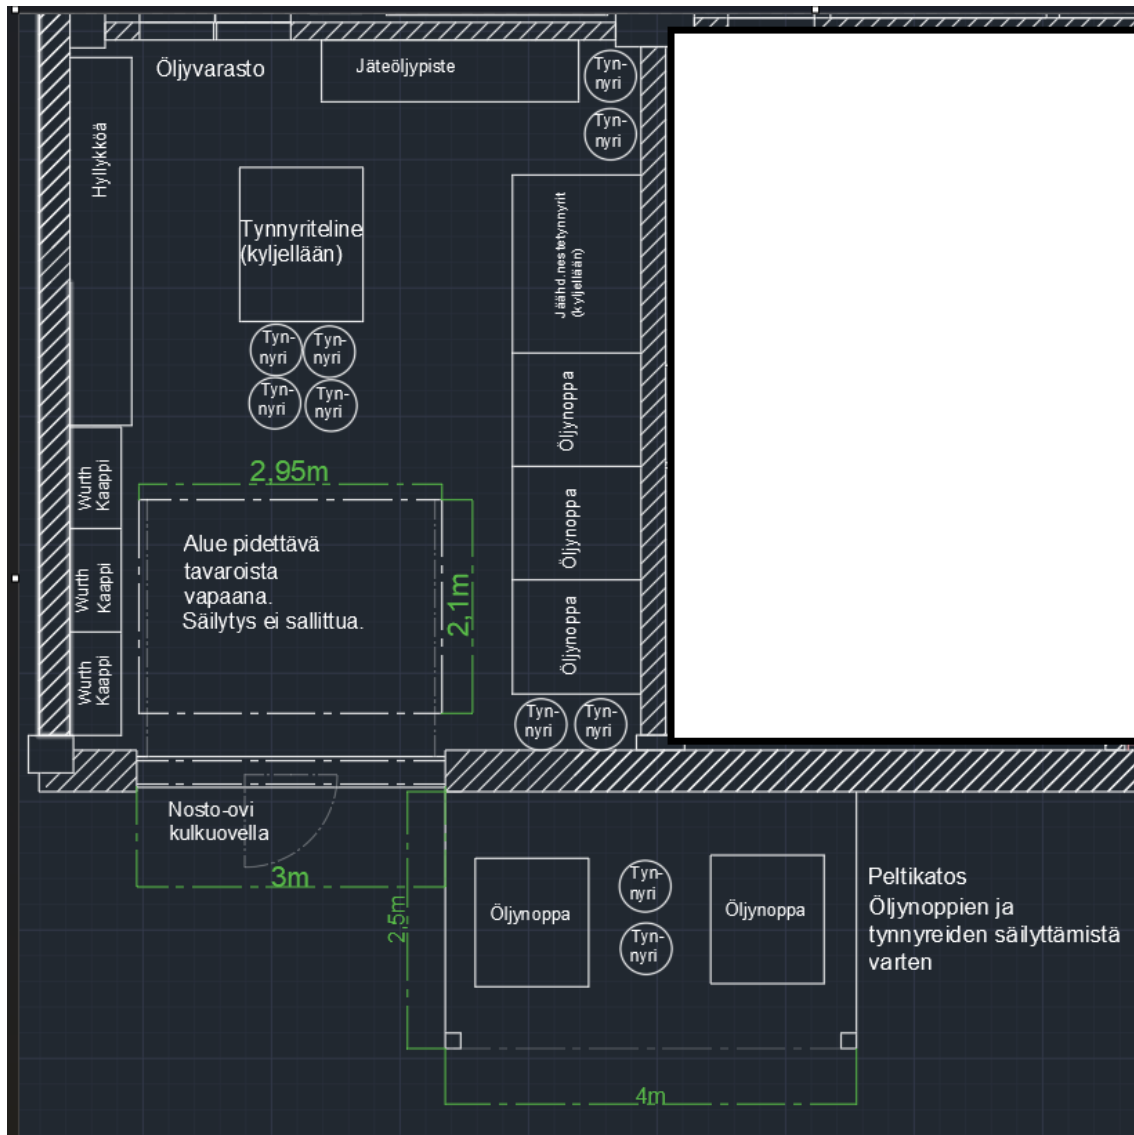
Öljyvarasto

Jäteöljypiste

Tyn-nyri

Tyn-nyri

Hyllykköä

Tynnyriteline (kyljellään)

Jäähd.nestetynnyrit (kyljellään)

Tyn-nyri

Tyn-nyri

Tyn-nyri

Tyn-nyri

Öljynoppa

Wurth Kaappi

2,95m

Öljynoppa

Alue pidettävä tavaroista vapaana. Säilytys ei sallittua.

Wurth Kaappi

2,1m

Öljynoppa

Wurth Kaappi

Tyn-nyri

Tyn-nyri

Nosto-ovi kulkuovella

3m

Tyn-nyri

Peltikatos Öljynoppien ja tynnyreiden säilyttämistä varten

2,5m

Öljynoppa

Öljynoppa

Tyn-nyri

4m